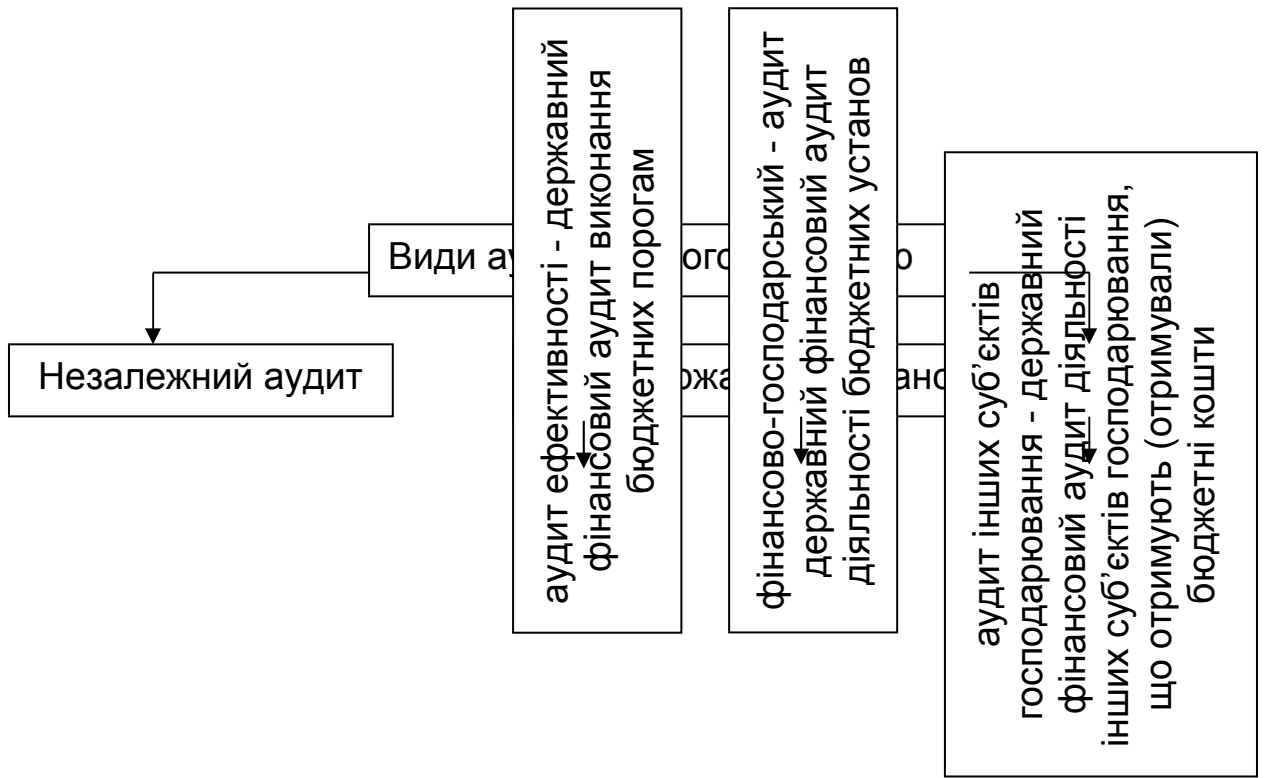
Види ау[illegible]ого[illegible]о

Незалежний аудит

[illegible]жа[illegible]анс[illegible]

аудит ефективності - державний фінансовий аудит виконання бюджетних порогам

фінансово-господарський - аудит державний фінансовий аудит діяльності бюджетних установ

аудит інших суб'єктів господарювання - державний фінансовий аудит діяльності інших суб'єктів господарювання, що отримують (отримували) бюджетні кошти